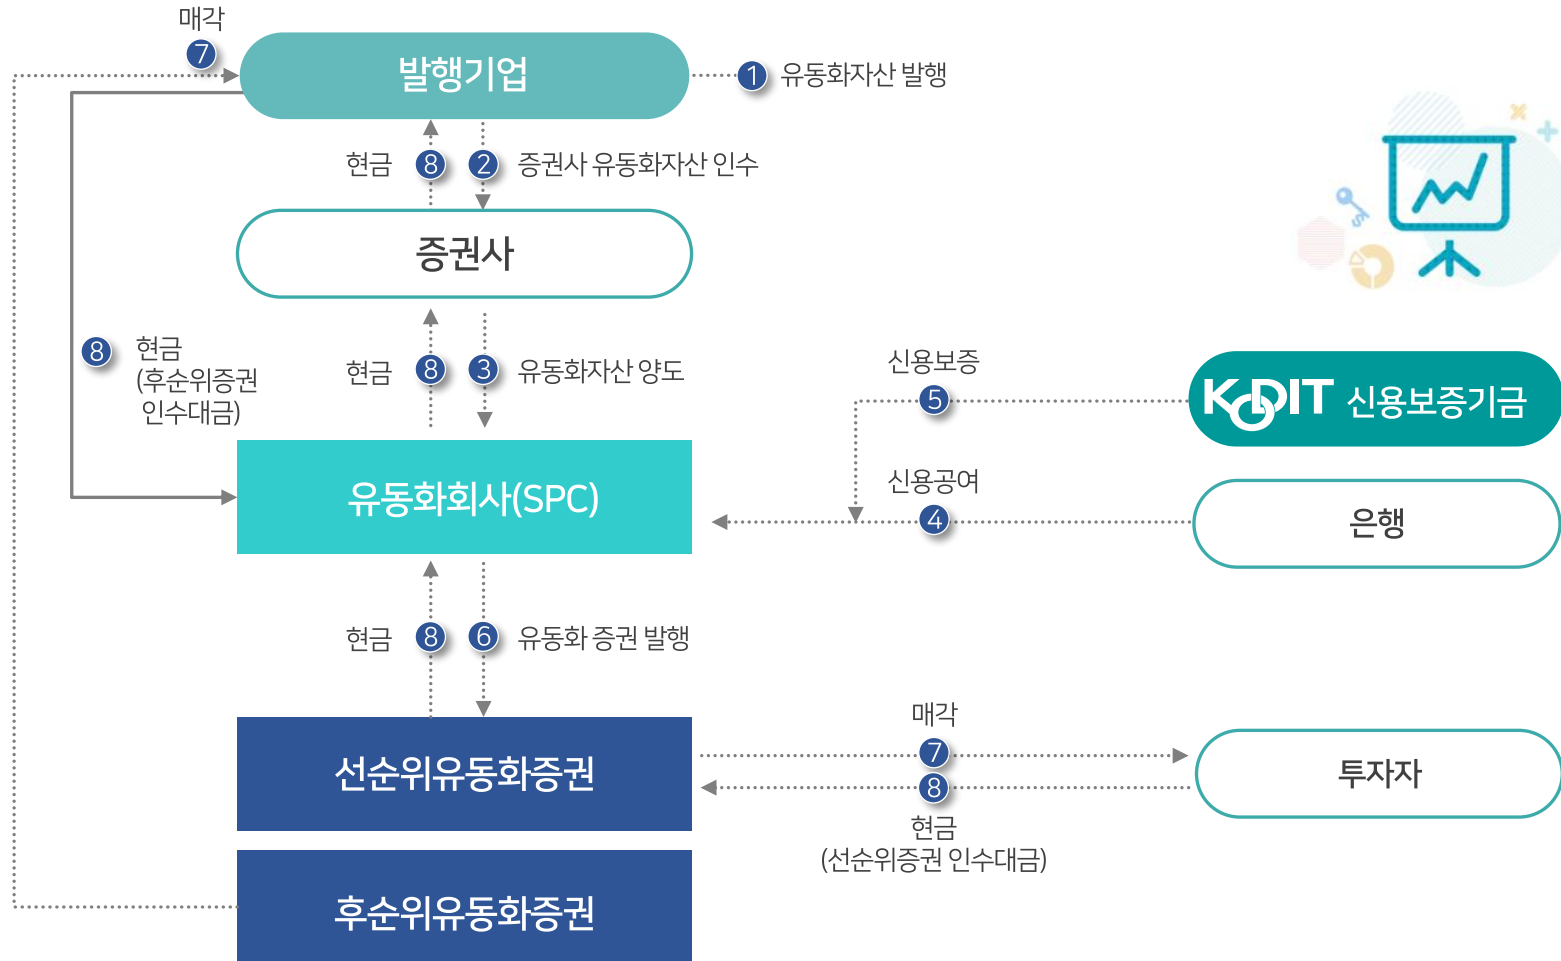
매각
7
발행기업
1 유동화자산 발행
현금 8
2 증권사 유동화자산 인수
증권사
8 현금 (후순위증권 인수대금)
현금 8
3 유동화자산 양도
신용보증
5
KODIT 신용보증기금
신용공여
4
유동화회사(SPC)
은행
현금 8
6 유동화 증권 발행
매각
7
8
현금 (선순위증권 인수대금)
선순위유동화증권
투자자
후순위유동화증권